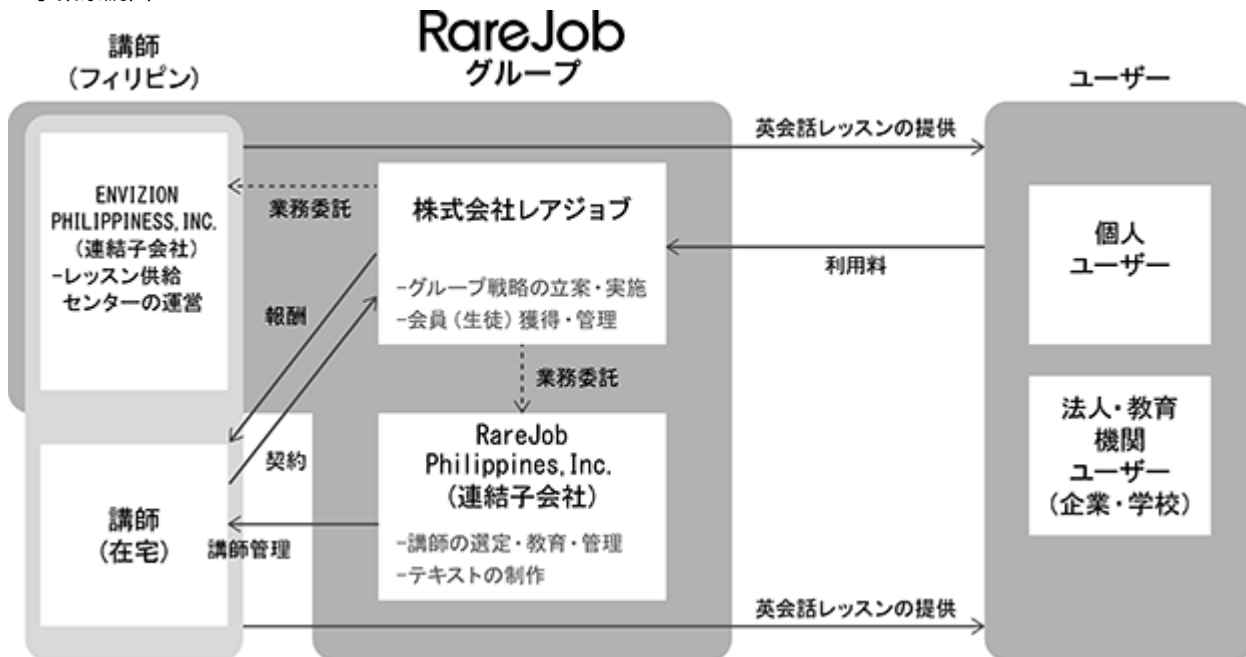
講師
（フィリピン）

RareJob
グループ

ユーザー

英会話レッスンの提供

ENVIZION PHILIPPINESS, INC.
（連結子会社）
-レッスン供給センターの運営

業務委託

株式会社レアジョブ
-グループ戦略の立案・実施
-会員（生徒）獲得・管理

利用料

個人
ユーザー

報酬

業務委託

RareJob Philippines, Inc.
（連結子会社）
-講師の選定・教育・管理
-テキストの制作

法人・教育機関
ユーザー
（企業・学校）

契約

講師
（在宅）

講師管理

英会話レッスンの提供